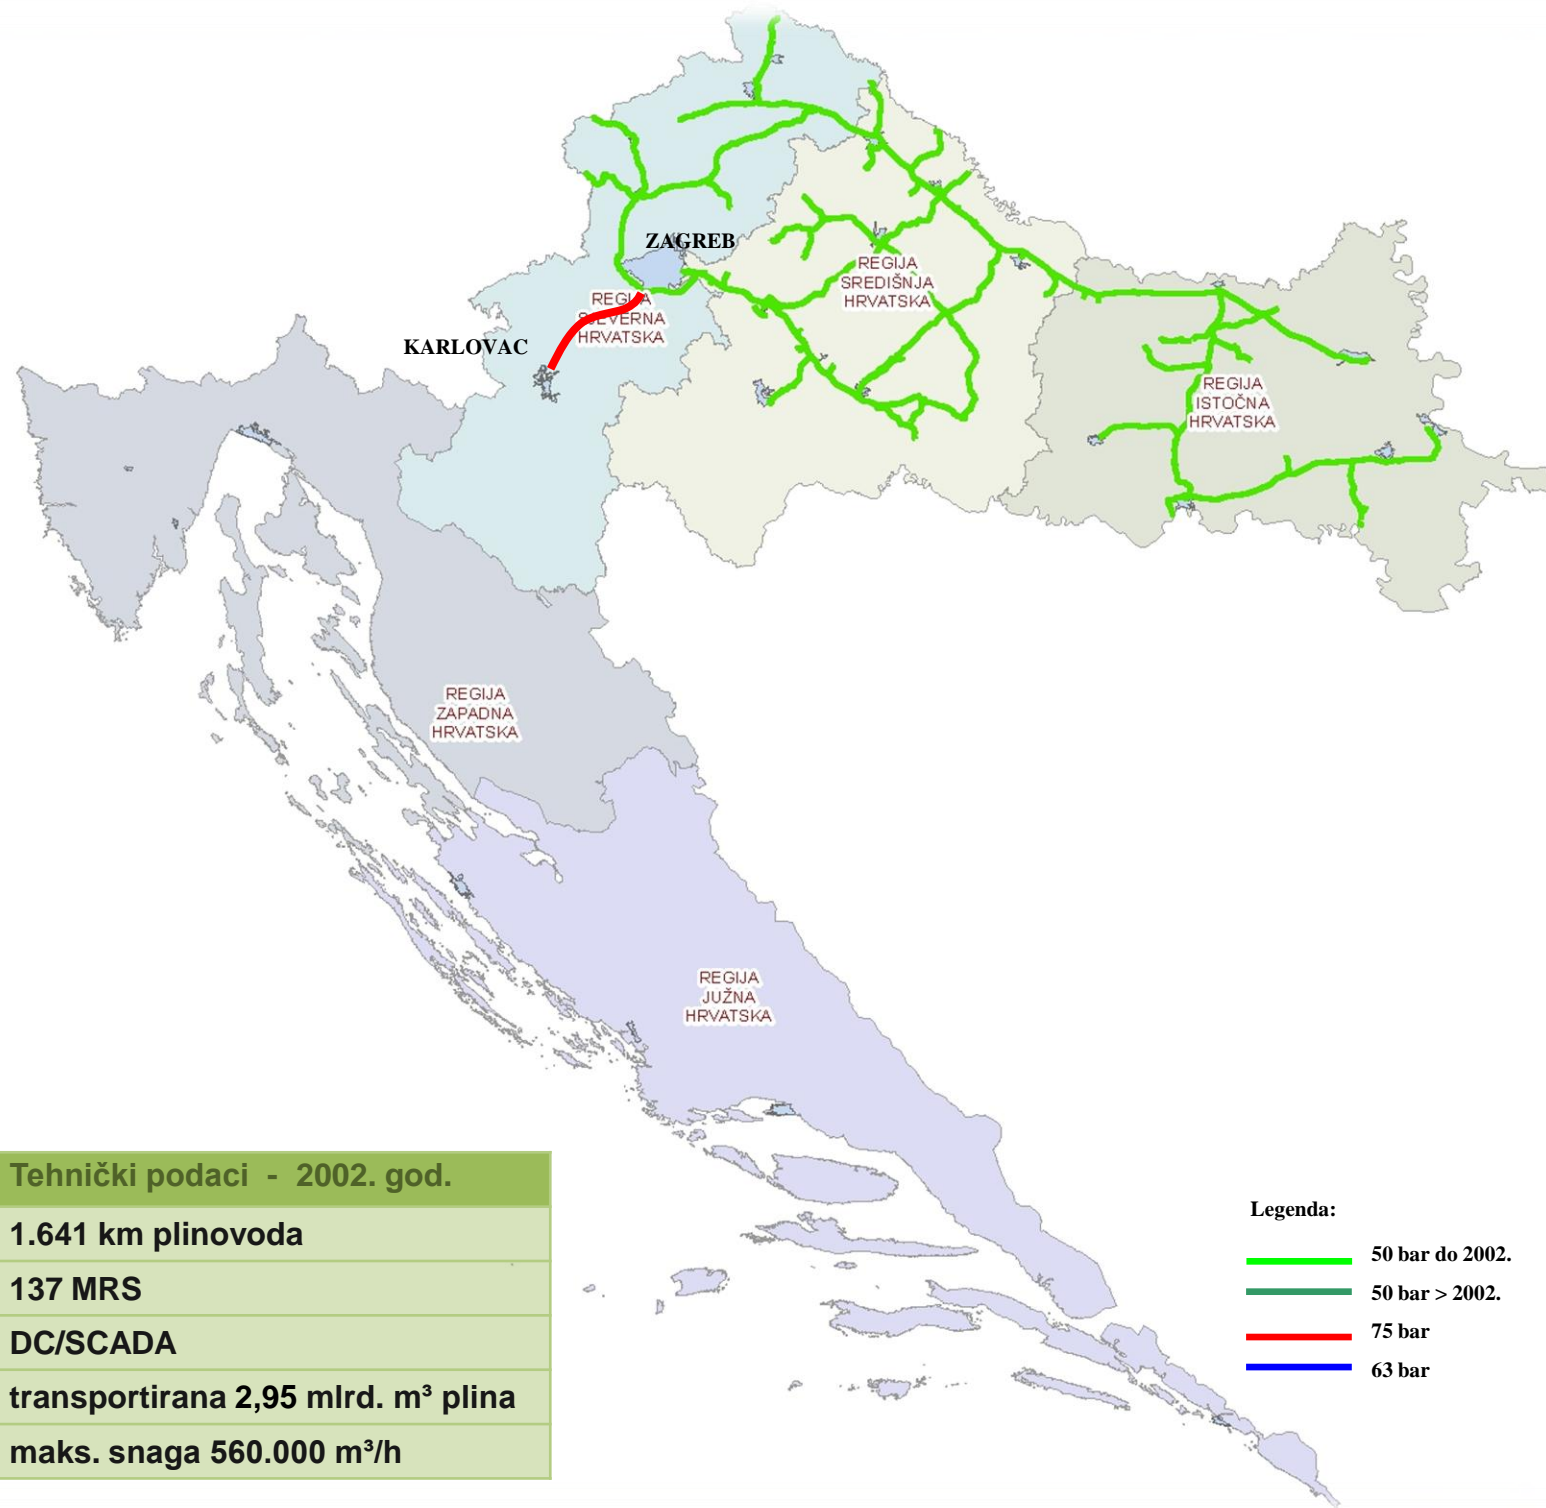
ZAGREB

REGIJA SJEVERNA HRVATSKA

KARLOVAC

REGIJA SREDIŠNJA HRVATSKA

REGIJA ISTOČNA HRVATSKA

REGIJA ZAPADNA HRVATSKA

REGIJA JUŽNA HRVATSKA

| Tehnički podaci - 2002. god. |
|---|
| 1.641 km plinovoda |
| 137 MRS |
| DC/SCADA |
| transportirana 2,95 mlrd. m³ plina |
| maks. snaga 560.000 m³/h |

Legenda:

50 bar do 2002.

50 bar > 2002.

75 bar

63 bar